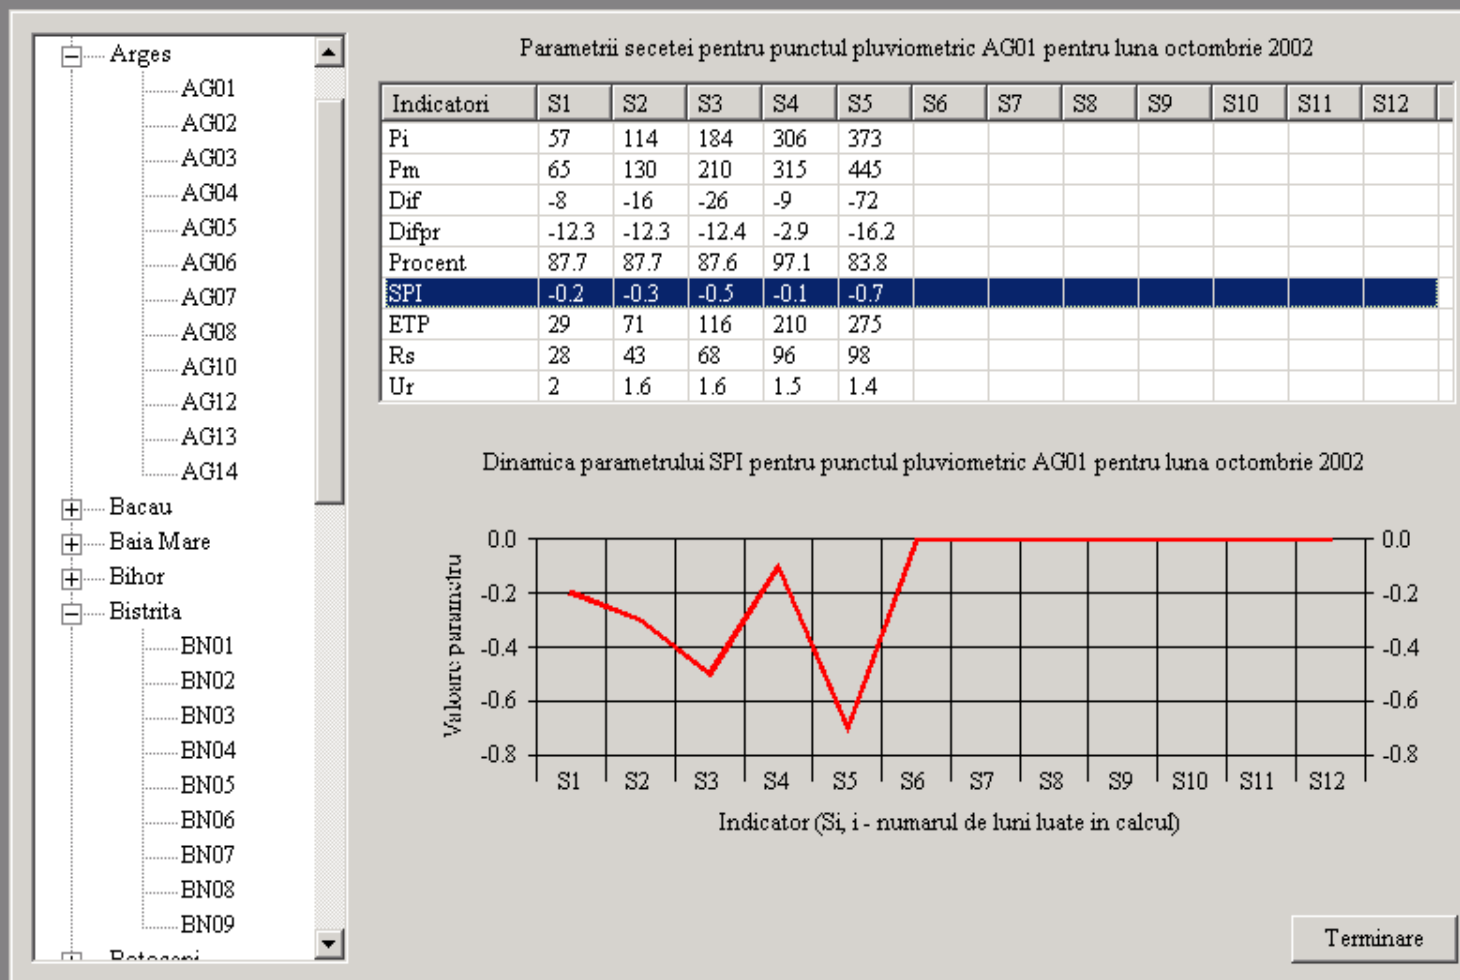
Arges
AG01
AG02
AG03
AG04
AG05
AG06
AG07
AG08
AG10
AG12
AG13
AG14
Bacau
Baia Mare
Bihor
Bistrita
BN01
BN02
BN03
BN04
BN05
BN06
BN07
BN08
BN09
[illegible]

Parametrii secetei pentru punctul pluviometric AG01 pentru luna octombrie 2002

| Indicatori | S1 | S2 | S3 | S4 | S5 | S6 | S7 | S8 | S9 | S10 | S11 | S12 |
|---|---|---|---|---|---|---|---|---|---|---|---|---|
| Pi | 57 | 114 | 184 | 306 | 373 | | | | | | | |
| Pm | 65 | 130 | 210 | 315 | 445 | | | | | | | |
| Dif | -8 | -16 | -26 | -9 | -72 | | | | | | | |
| Difpr | -12.3 | -12.3 | -12.4 | -2.9 | -16.2 | | | | | | | |
| Procent | 87.7 | 87.7 | 87.6 | 97.1 | 83.8 | | | | | | | |
| SPI | -0.2 | -0.3 | -0.5 | -0.1 | -0.7 | | | | | | | |
| ETP | 29 | 71 | 116 | 210 | 275 | | | | | | | |
| Rs | 28 | 43 | 68 | 96 | 98 | | | | | | | |
| Ur | 2 | 1.6 | 1.6 | 1.5 | 1.4 | | | | | | | |

Dinamica parametrului SPI pentru punctul pluviometric AG01 pentru luna octombrie 2002

0.0
-0.2
-0.4
-0.6
-0.8
Valoare parametru
0.0
-0.2
-0.4
-0.6
-0.8
S1 S2 S3 S4 S5 S6 S7 S8 S9 S10 S11 S12
Indicator (Si, i - numarul de luni luate in calcul)

Terminare